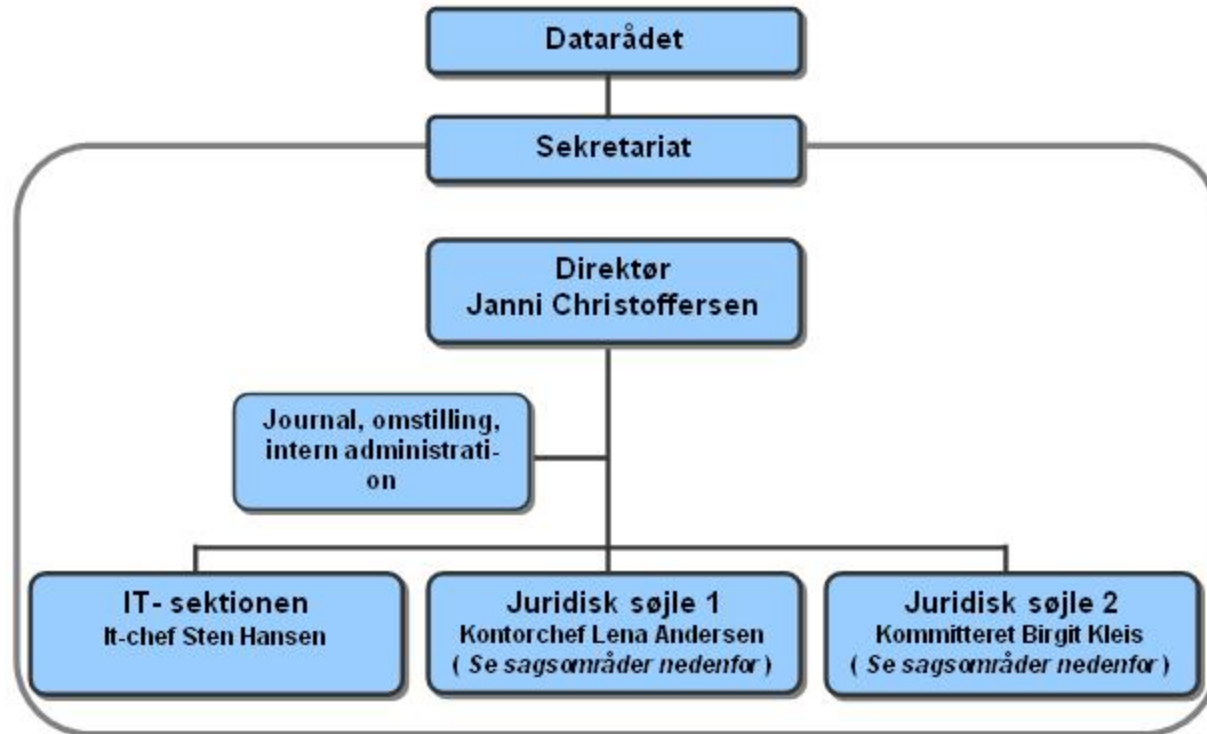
Datarådet

Sekretariat

Direktør
Janni Christoffersen

Journal, omstilling, intern administration

IT- sektionen
It-chef Sten Hansen

Juridisk søjle 1
Kontorchef Lena Andersen
( Se sagsområder nedenfor )

Juridisk søjle 2
Kommitteret Birgit Kleis
( Se sagsområder nedenfor )